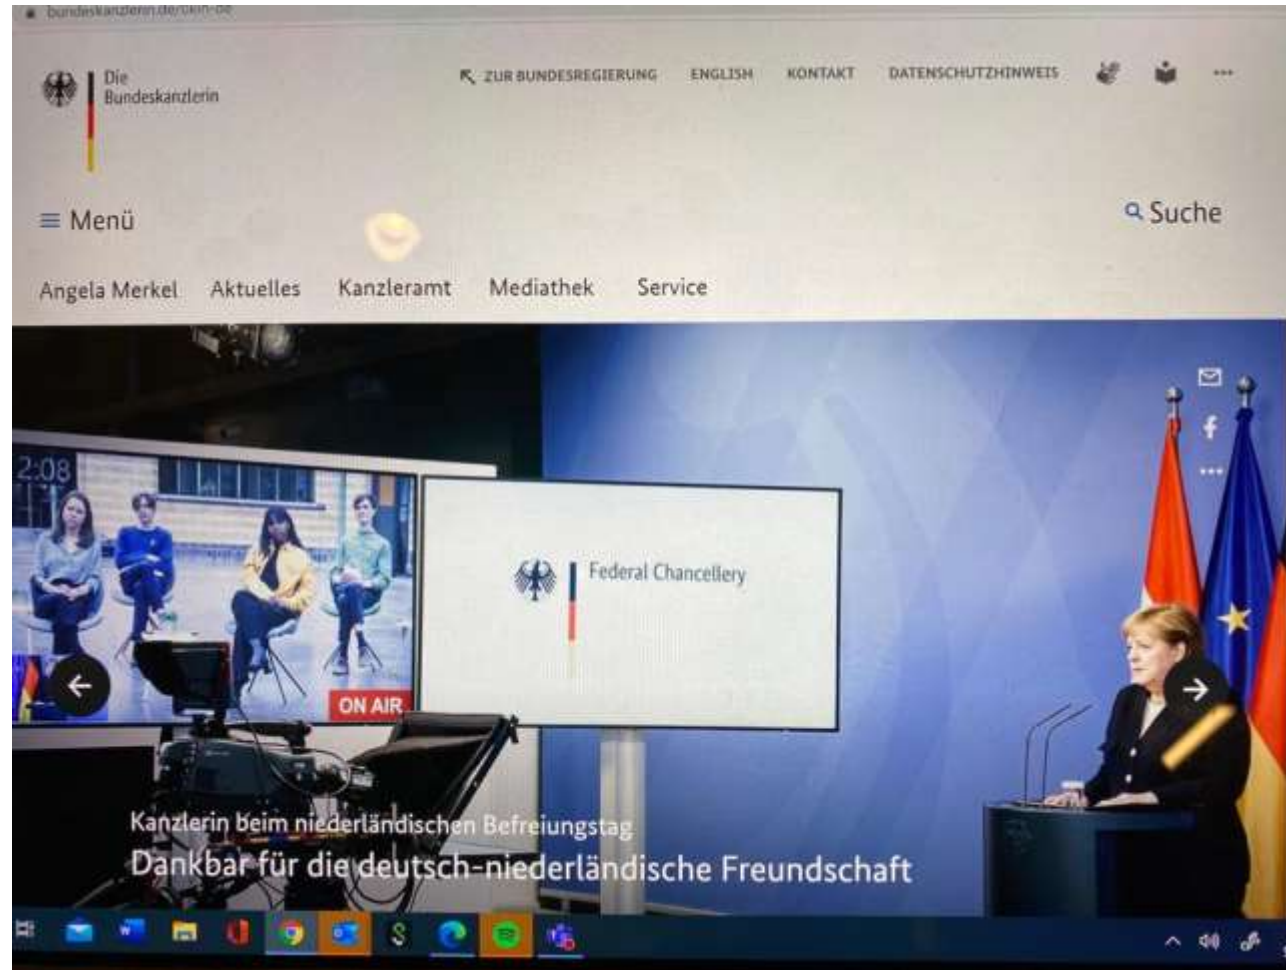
bundeskanzlerin.de/bkin-de

Die Bundeskanzlerin

ZUR BUNDESREGIERUNG ENGLISH KONTAKT DATENSCHUTZHINWEIS ...

≡ Menü

Suche

Angela Merkel Aktuelles Kanzleramt Mediathek Service

2:08

ON AIR

Federal Chancellery

Kanzlerin beim niederländischen Befreiungstag

Dankbar für die deutsch-niederländische Freundschaft